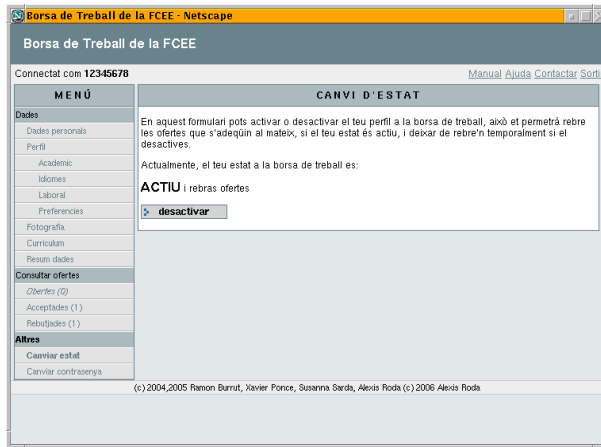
Borsa de Treball de la FCEE - Netscape

Borsa de Treball de la FCEE

Connectat com 12345678

Manual Ajuda Contactar Sorti

MENÚ

Dades
Dades personals
Perfil
Academic
Idiomes
Laboral
Preferencies
Fotografia
Curriculum
Resum dades
Consultar ofertes
Obertes (0)
Acceptades (1)
Rebutjades (1)
Altres
Canviar estat
Canviar contrasenya

CANVI D'ESTAT

En aquest formulari pots activar o desactivar el teu perfil a la borsa de treball, això et permetrà rebre les ofertes que s'adeqüin al mateix, si el teu estat és actiu, i deixar de rebre'n temporalment si el desactives.

Actualment, el teu estat a la borsa de treball es:

ACTIU i rebras ofertes

desactivar

(c) 2004,2005 Ramon Burrut, Xavier Ponce, Susanna Sarda, Alexis Roda (c) 2006 Alexis Roda